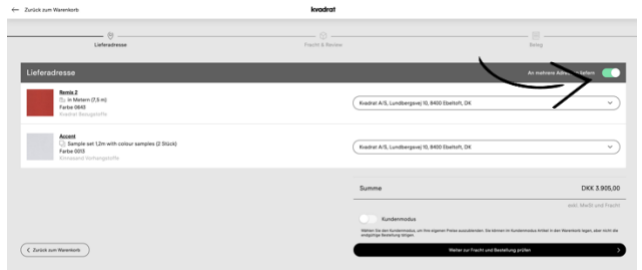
← Zurück zum Warenkorb

kvadrat

Lieferadresse

Fracht & Review

Beleg

Lieferadresse

An mehrere Adressen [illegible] liefern

Remix 2
In Metern (7,0 m)
Farbe 0642
Kvadrat Bezugsstoffe

Kvadrat A/S, Lundbergsvej 10, 8400 Ebeltoft, DK

Accent
Sample set 1,2m with colour samples (2 Stück)
Farbe 0013
Kinnasand Vorhangstoffe

Kvadrat A/S, Lundbergsvej 10, 8400 Ebeltoft, DK

Summe

DKK 3.905,00

exkl. MwSt und Fracht

Kundenmodus

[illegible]

‹ Zurück zum Warenkorb

Weiter zur Fracht und Bestellung prüfen